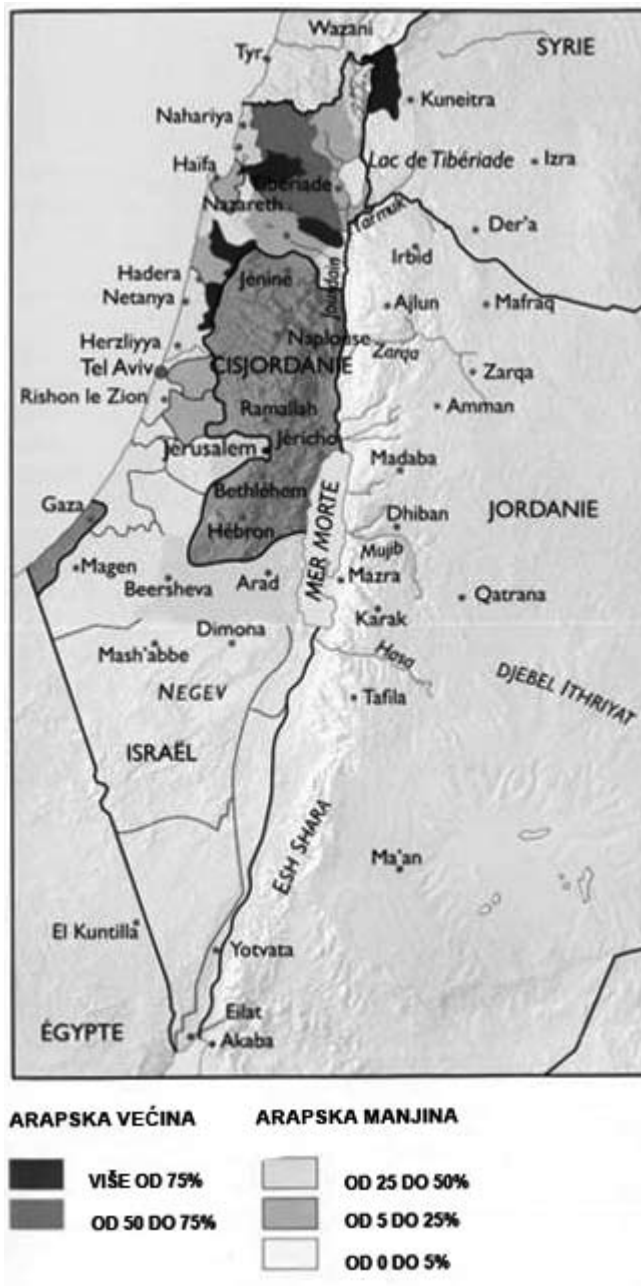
Wazani
Tyr
SYRIE
Kuneitra
Nahariya
Haifa
Tibériade
Lac de Tibériade
Izra
Nazareth
Yarmuk
Der'a
Irbid
Hadera
Jénine
Jourdain
Netanya
Ajlun
Mafraq
Herzliyya
Naplouse
Zarqa
Tel Aviv
CISJORDANIE
Zarqa
Rishon le Zion
Amman
Ramallah
Jéricho
Jérusalem
Madaba
Gaza
Bethléhem
MER MORTE
Dhiban
JORDANIE
Hébron
Mujib
Magen
Mazra
Beersheva
Arad
Qatrana
Karak
Dimona
Hasa
Mash'abbe
DJEBEL ITHRIYAT
NEGEV
Tafila
ISRAËL
ESH SHARA
Ma'an
El Kuntilla
Yotvata
Eilat
ÉGYPTE
Akaba

ARAPSKA VEĆINA
VIŠE OD 75%
OD 50 DO 75%

ARAPSKA MANJINA
OD 25 DO 50%
OD 5 DO 25%
OD 0 DO 5%